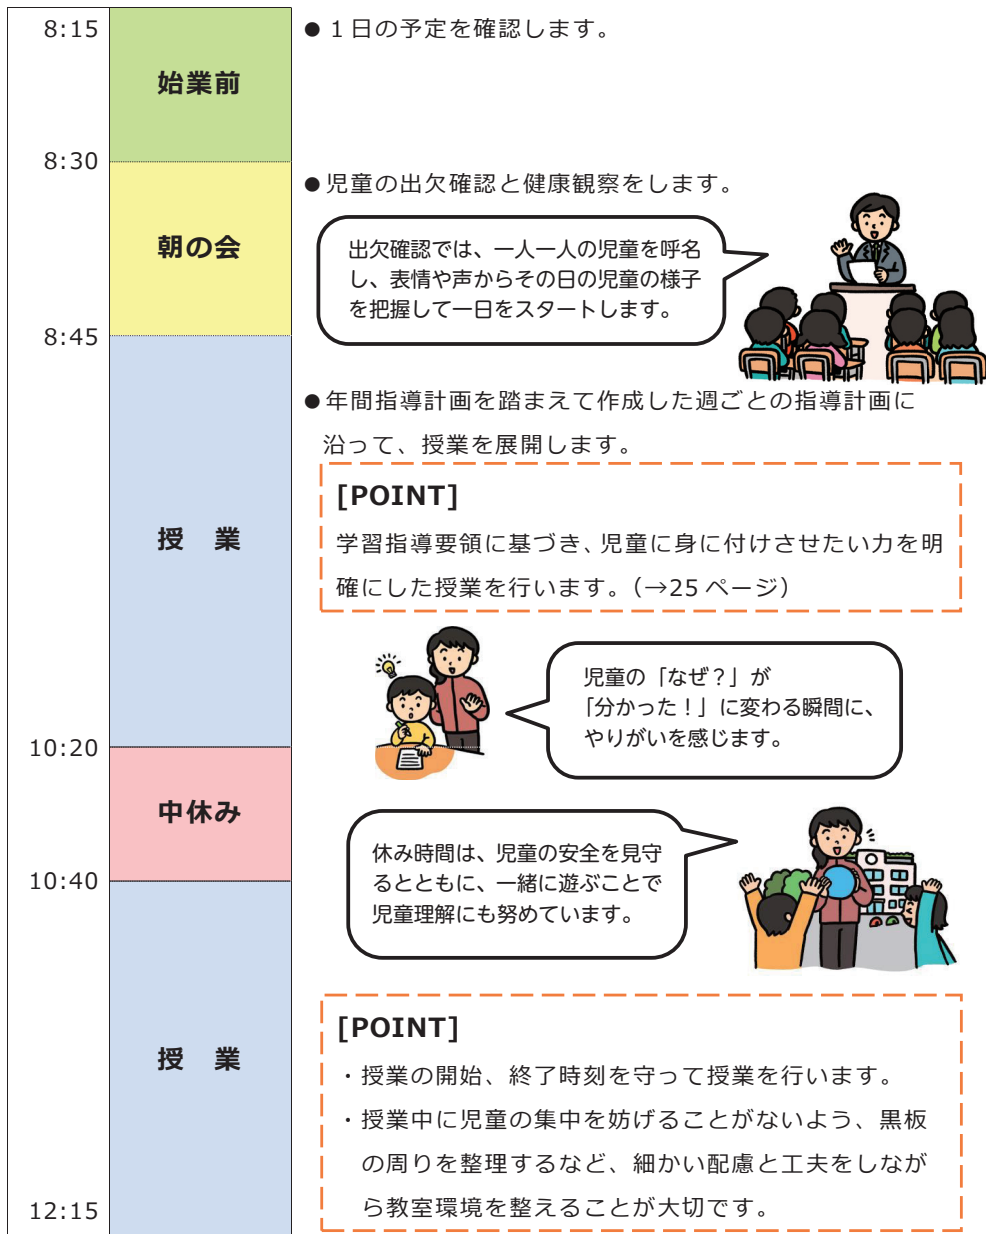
8:15

始業前

● 1 日の予定を確認します。

8:30

朝の会

●児童の出欠確認と健康観察をします。

出欠確認では、一人一人の児童を呼名し、表情や声からその日の児童の様子を把握して一日をスタートします。

8:45

授 業

●年間指導計画を踏まえて作成した週ごとの指導計画に沿って、授業を展開します。

[POINT]
学習指導要領に基づき、児童に身に付けさせたい力を明確にした授業を行います。（→25 ページ）

児童の「なぜ？」が「分かった！」に変わる瞬間に、やりがいを感じます。

10:20

中休み

休み時間は、児童の安全を見守るとともに、一緒に遊ぶことで児童理解にも努めています。

10:40

授 業

[POINT]
・授業の開始、終了時刻を守って授業を行います。
・授業中に児童の集中を妨げることがないよう、黒板の周りを整理するなど、細かい配慮と工夫をしながら教室環境を整えることが大切です。

12:15